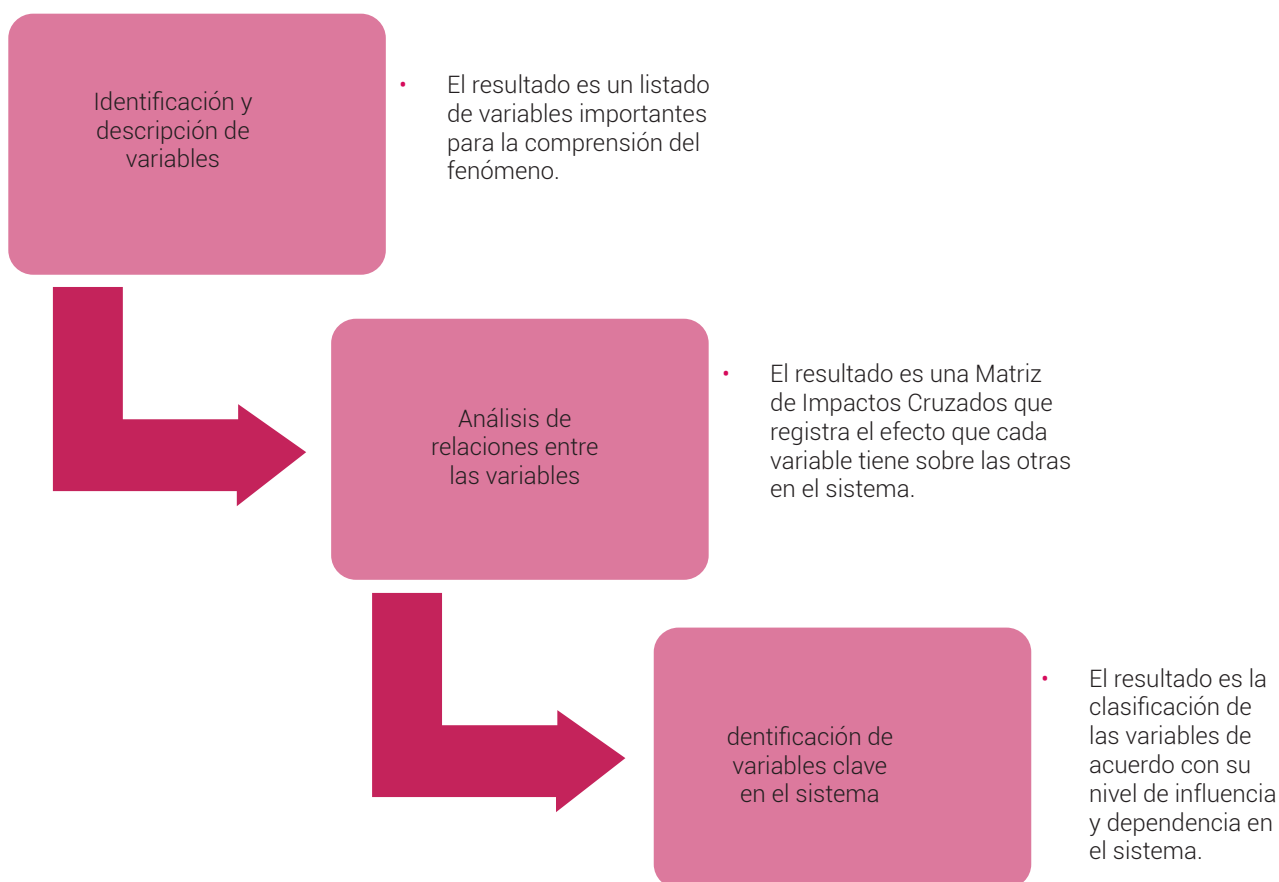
Identificación y descripción de variables

• El resultado es un listado de variables importantes para la comprensión del fenómeno.

Análisis de relaciones entre las variables

• El resultado es una Matriz de Impactos Cruzados que registra el efecto que cada variable tiene sobre las otras en el sistema.

dentificación de variables clave en el sistema

• El resultado es la clasificación de las variables de acuerdo con su nivel de influencia y dependencia en el sistema.